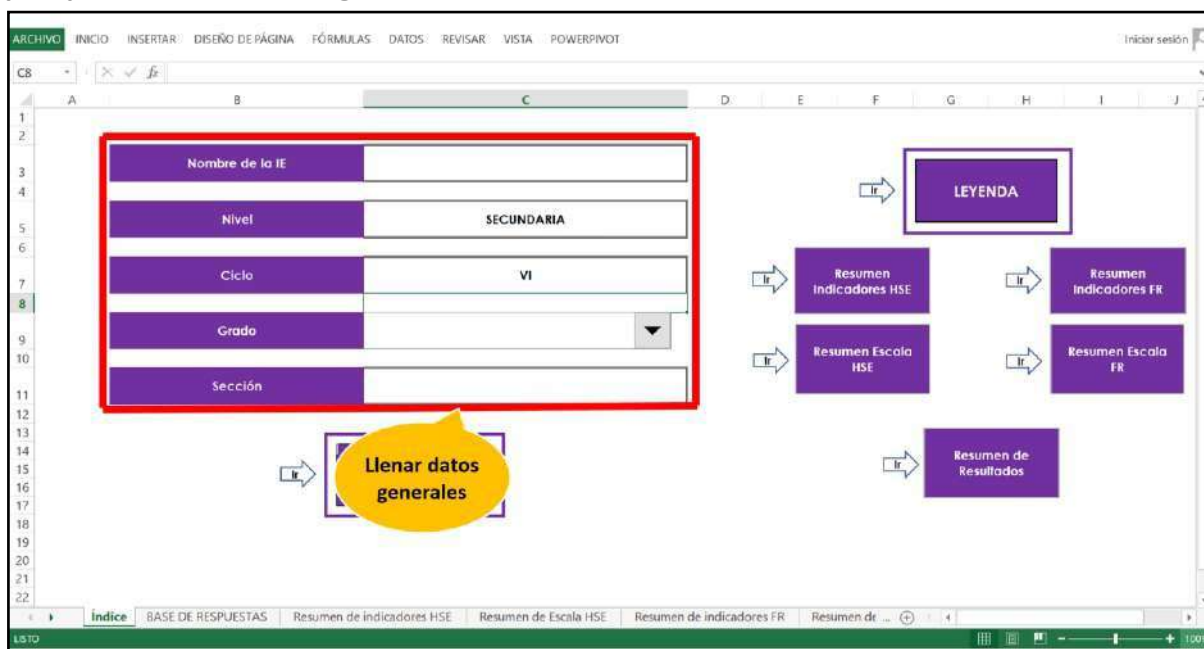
ARCHIVO INICIO INSERTAR DISEÑO DE PÁGINA FÓRMULAS DATOS REVISAR VISTA POWERPIVOT

Iniciar sesión

C8 $f_x$

A B C D E F G H I J

1 2 3 4 5 6 7 8 9 10 11 12 13 14 15 16 17 18 19 20 21 22

| Nombre de la IE | |
|---|---|
| Nivel | SECUNDARIA |
| Ciclo | VI |
| Grado | |
| Sección | |

Ir

LEYENDA

Ir

Resumen Indicadores HSE

Ir

Resumen Indicadores FR

Ir

Resumen Escala HSE

Ir

Resumen Escala FR

Ir

Llenar datos generales

Ir

Resumen de Resultados

Índice BASE DE RESPUESTAS Resumen de indicadores HSE Resumen de Escala HSE Resumen de indicadores FR Resumen de ...

LISTO